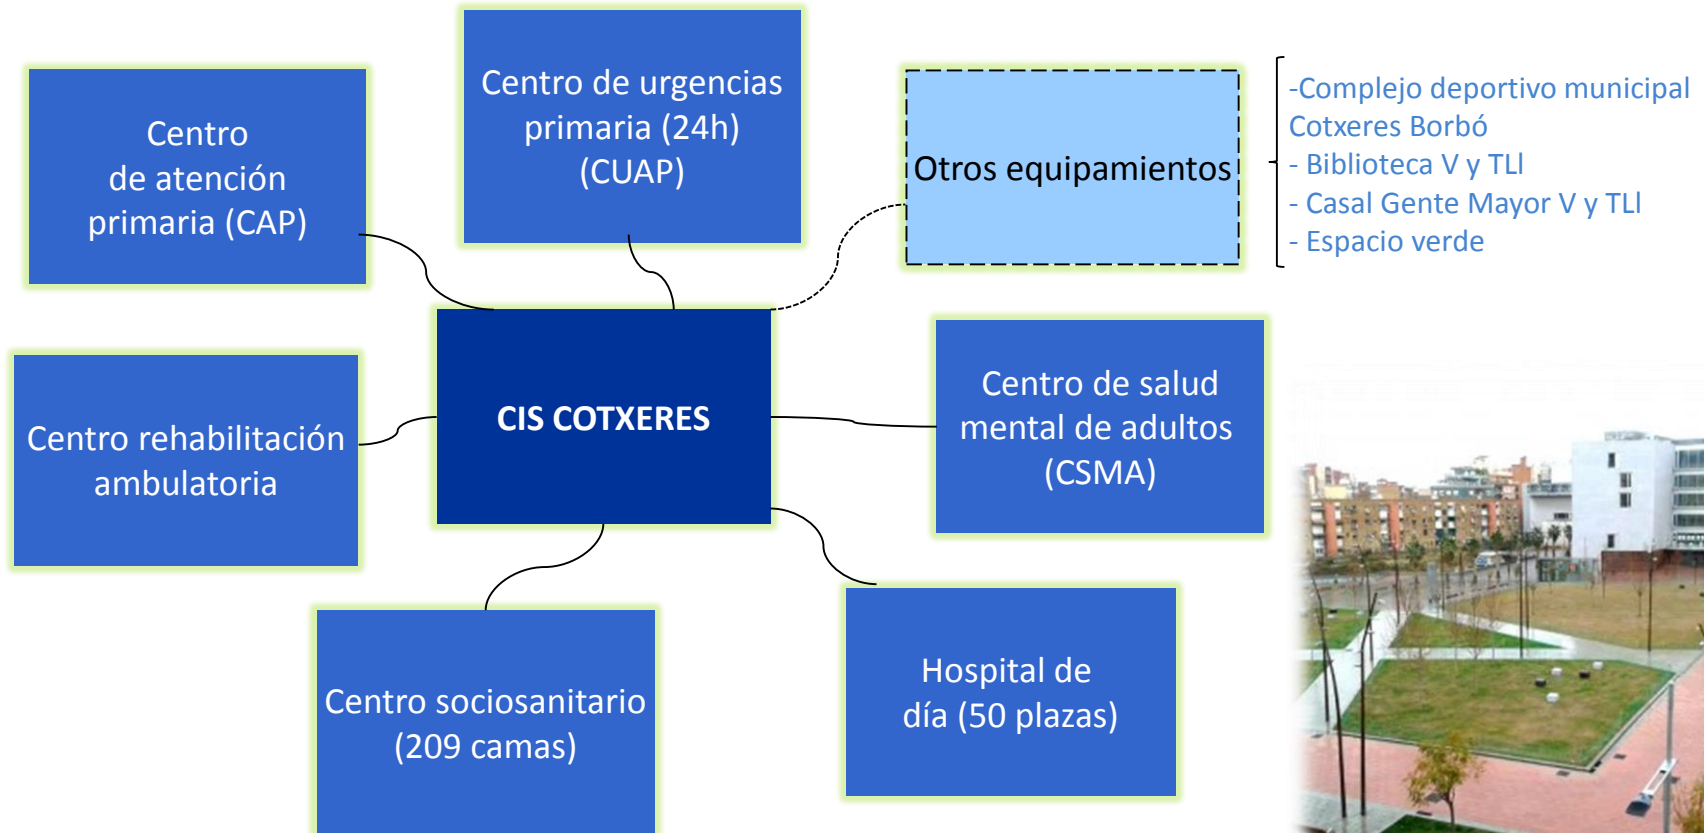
Centro de atención primaria (CAP)

Centro de urgencias primaria (24h) (CUAP)

Otros equipamientos

-Complejo deportivo municipal Cotxeres Borbó
- Biblioteca V y TLl
- Casal Gente Mayor V y TLl
- Espacio verde

Centro rehabilitación ambulatoria

CIS COTXERES

Centro de salud mental de adultos (CSMA)

Centro sociosanitario (209 camas)

Hospital de día (50 plazas)